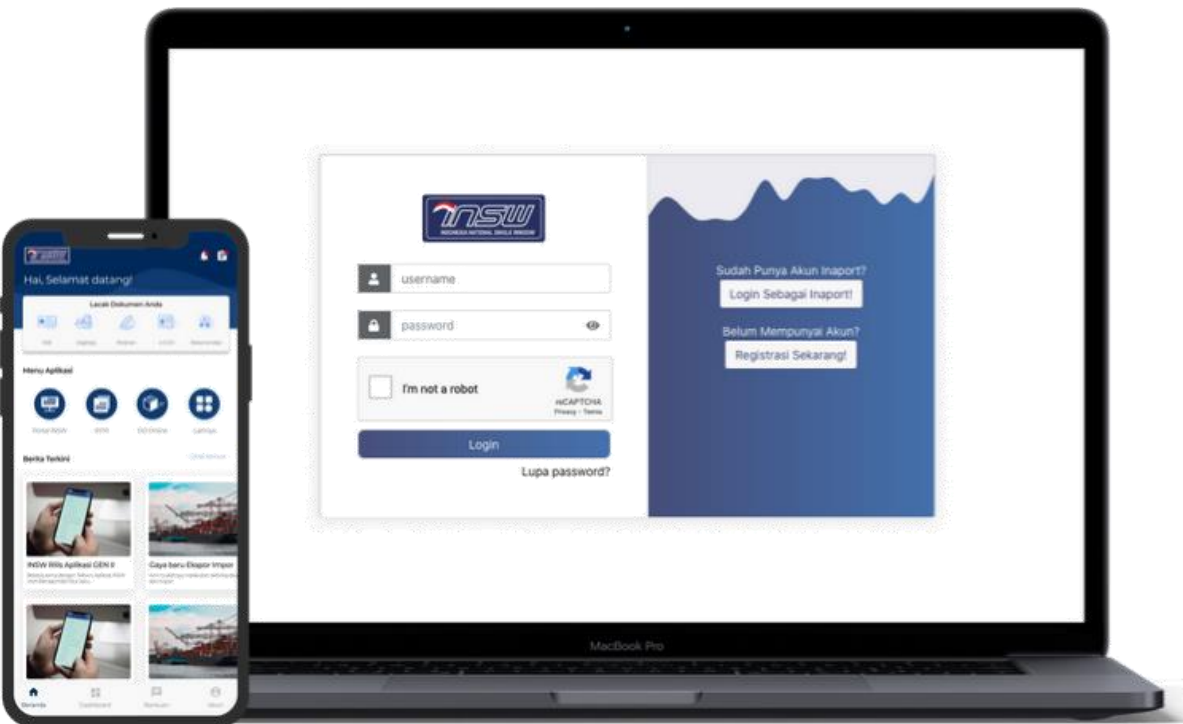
INSW
INDONESIA NATIONAL SINGLE WINDOW

username

password

I'm not a robot
reCAPTCHA
Privacy - Terms

Login

Lupa password?

Sudah Punya Akun Inaport?
Login Sebagai Inaport!

Belum Mempunyai Akun?
Registrasi Sekarang!

MacBook Pro

Hai, Selamat datang!

Lacak Dokumen Anda

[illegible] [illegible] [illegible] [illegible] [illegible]

Menu Aplikasi

Portal INSW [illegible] DO Online Lainnya

Berita Terkini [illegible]

INSW Rilis Aplikasi GEN II
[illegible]

Gaya baru Ekspor Impor
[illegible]

Beranda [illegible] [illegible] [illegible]